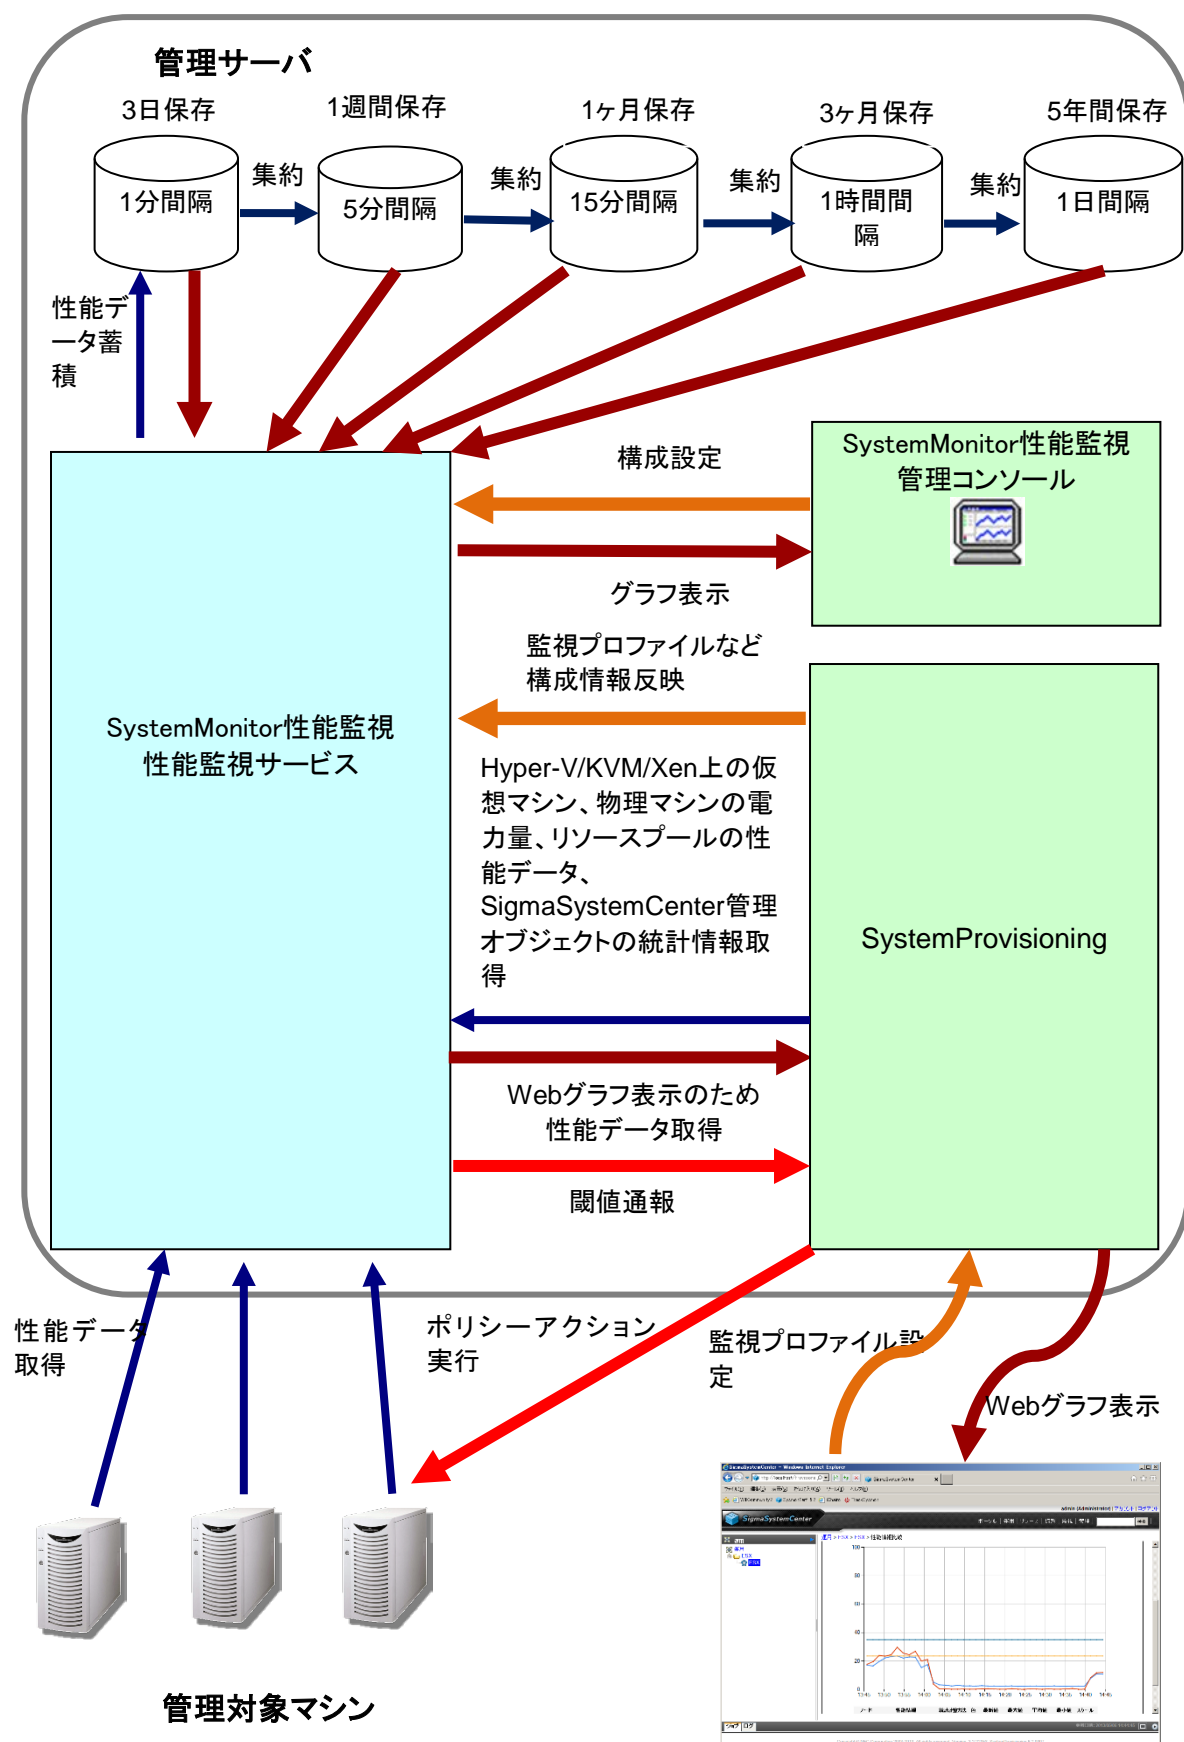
管理サーバ

3日保存

1分間隔

集約

1週間保存

5分間隔

集約

1ヶ月保存

15分間隔

集約

3ヶ月保存

1時間間隔

集約

5年間保存

1日間隔

性能データ蓄積

構成設定

SystemMonitor性能監視管理コンソール

グラフ表示

監視プロファイルなど構成情報反映

SystemMonitor性能監視性能監視サービス

Hyper-V/KVM/Xen上の仮想マシン、物理マシンの電力量、リソースプールの性能データ、SigmaSystemCenter管理オブジェクトの統計情報取得

SystemProvisioning

Webグラフ表示のため性能データ取得

閾値通報

性能データ取得

ポリシーアクション実行

監視プロファイル設定

Webグラフ表示

管理対象マシン